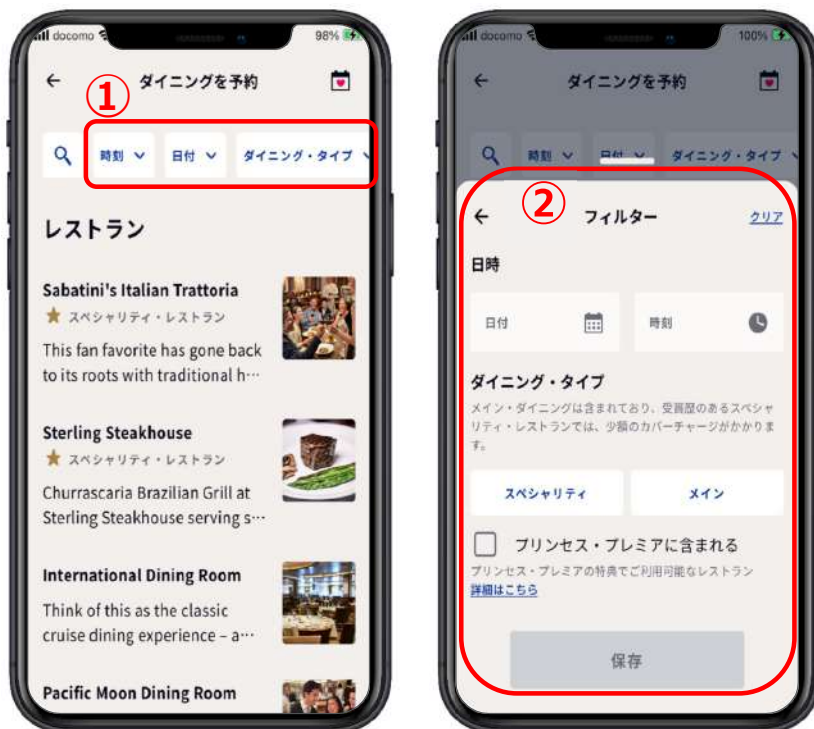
docomo 98%

←　ダイニングを予約

①

時刻　日付　ダイニング・タイプ

レストラン

Sabatini's Italian Trattoria
スペシャリティ・レストラン
This fan favorite has gone back to its roots with traditional h…

Sterling Steakhouse
スペシャリティ・レストラン
Churrascaria Brazilian Grill at Sterling Steakhouse serving s…

International Dining Room
Think of this as the classic cruise dining experience – a…

Pacific Moon Dining Room

docomo 100%

←　ダイニングを予約

時刻　日付　ダイニング・タイプ

②

←　フィルター　クリア

日時

日付　時刻

ダイニング・タイプ

メイン・ダイニングは含まれており、受賞歴のあるスペシャリティ・レストランでは、少額のカバーチャージがかかります。

スペシャリティ　メイン

プリンセス・プレミアに含まれる

プリンセス・プレミアの特典でご利用可能なレストラン
詳細はこちら

保存